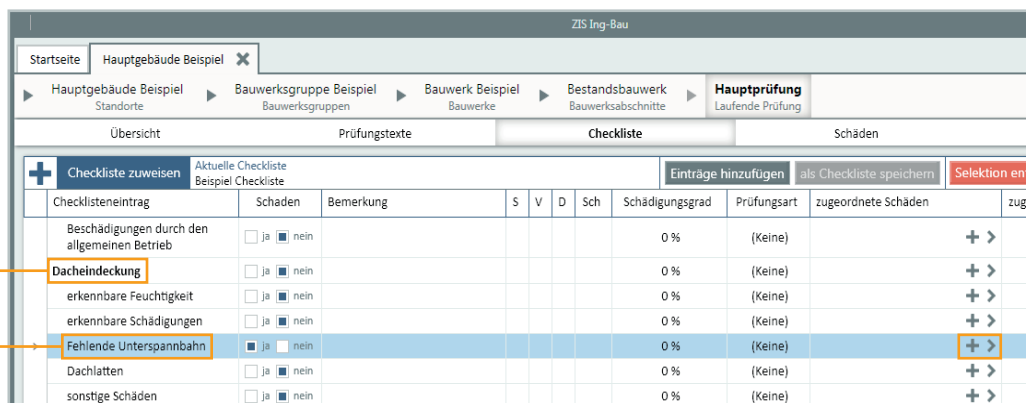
ZIS Ing-Bau

Startseite | Hauptgebäude Beispiel

Hauptgebäude Beispiel
Standorte

Bauwerksgruppe Beispiel
Bauwerksgruppen

Bauwerk Beispiel
Bauwerke

Bestandsbauwerk
Bauwerksabschnitte

Hauptprüfung
Laufende Prüfung

Übersicht | Prüfungstexte | Checkliste | Schäden

Checkliste zuweisen | Aktuelle Checkliste Beispiel Checkliste | Einträge hinzufügen | als Checkliste speichern | Selektion ent

| Checklisteneintrag | Schaden | Bemerkung | S | V | D | Sch | Schädigungsgrad | Prüfungsart | zugeordnete Schäden | zug |
|---|---|---|---|---|---|---|---|---|---|---|
| Beschädigungen durch den allgemeinen Betrieb | ja nein | | | | | | 0 % | (Keine) | | |
| Dacheindeckung | ja nein | | | | | | 0 % | (Keine) | | |
| erkennbare Feuchtigkeit | ja nein | | | | | | 0 % | (Keine) | | |
| erkennbare Schädigungen | ja nein | | | | | | 0 % | (Keine) | | |
| Fehlende Unterspannbahn | ja nein | | | | | | 0 % | (Keine) | | |
| Dachlatten | ja nein | | | | | | 0 % | (Keine) | | |
| sonstige Schäden | ja nein | | | | | | 0 % | (Keine) | | |